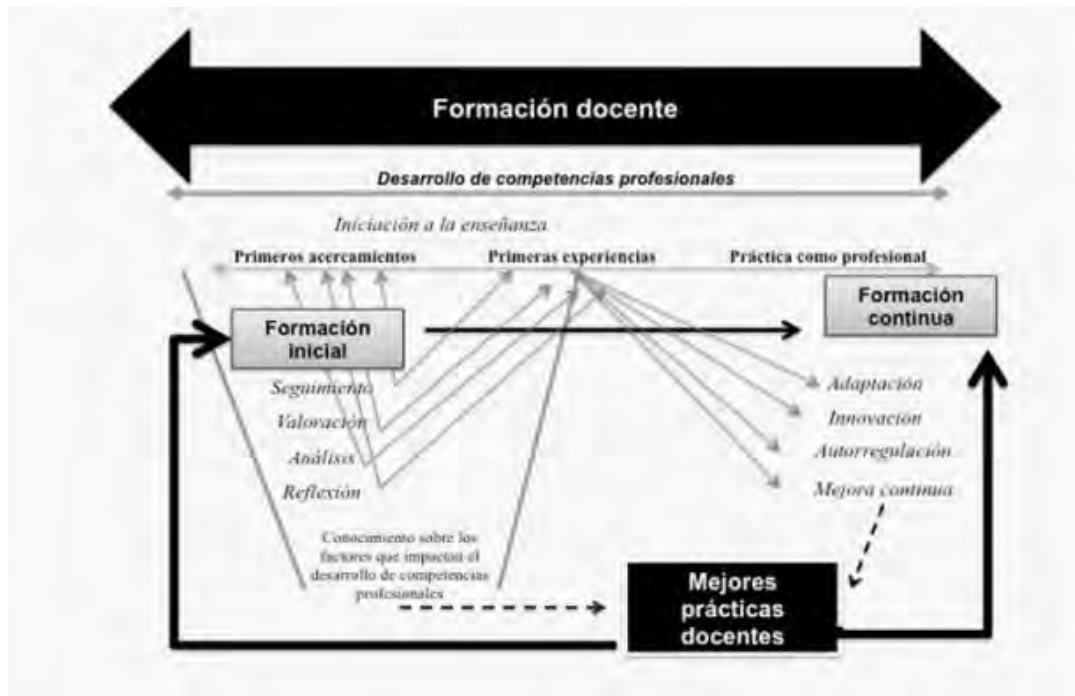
Formación docente

Desarrollo de competencias profesionales

Iniciación a la enseñanza

Primeros acercamientos

Primeras experiencias

Práctica como profesional

Formación inicial

Formación continua

Seguimiento

Valoración

Análisis

Reflexión

Adaptación

Innovación

Autorregulación

Mejora continua

Conocimiento sobre los factores que impactan el desarrollo de competencias profesionales

Mejores prácticas docentes